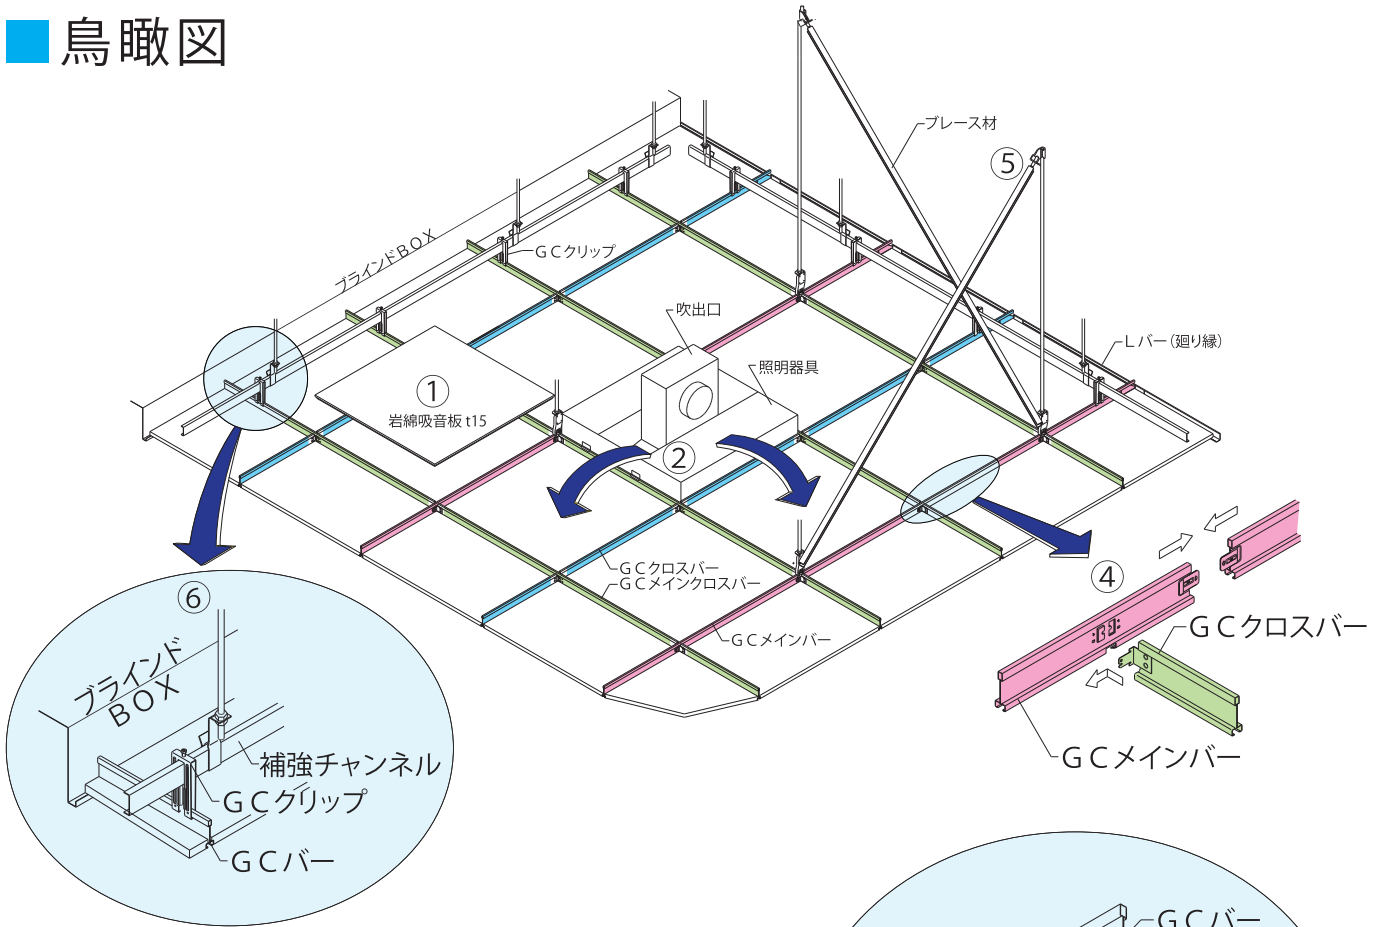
■鳥瞰図

ブレース材
⑤
ブラインドＢＯＸ
ＧＣクリップ
吹出口
Ｌバー（廻り縁）
照明器具
①
岩綿吸音板 t15
②
ＧＣクロスバー
ＧＣメインクロスバー
ＧＣメインバー
④
ＧＣクロスバー
ＧＣメインバー
⑥
ブラインドＢＯＸ
補強チャンネル
ＧＣクリップ
ＧＣバー
ＧＣバー